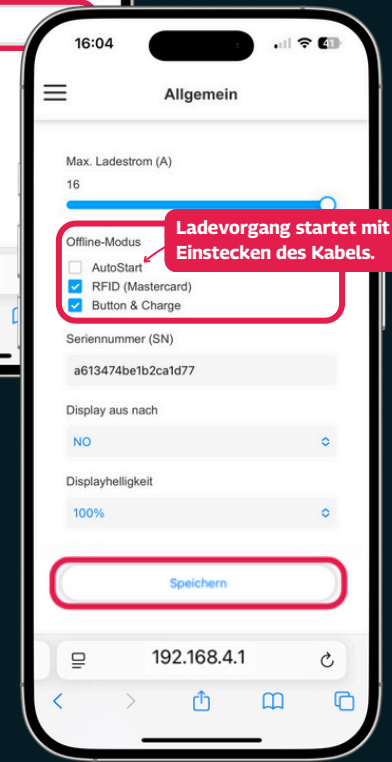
16:04

41

Allgemein

Max. Ladestrom (A)

16

Ladevorgang startet mit Einstecken des Kabels.

Offline-Modus

AutoStart

RFID (Mastercard)

Button & Charge

Seriennummer (SN)

a613474be1b2ca1d77

Display aus nach

NO

Displayhelligkeit

100%

Speichern

192.168.4.1